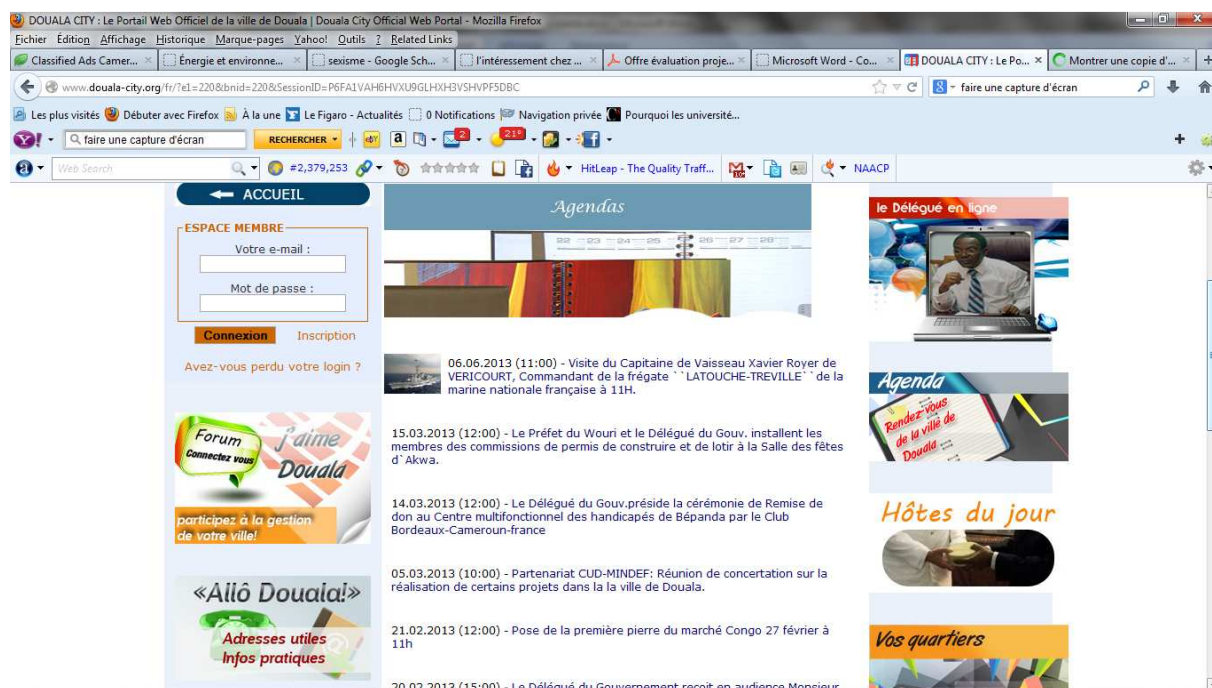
DOUALA CITY : Le Portail Web Officiel de la ville de Douala | Douala City Official Web Portal - Mozilla Firefox

Fichier Édition Affichage Historique Marque-pages Yahoo! Outils ? Related Links

Classified Ads Camer... | Énergie et environne... | sexisme - Google Sch... | l'intéressement chez ... | Offre évaluation proje... | Microsoft Word - Co... | DOUALA CITY : Le Po... | Montrer une copie d'...

www.douala-city.org/fr/?e1=220&bnid=220&SessionID=P6FA1VAH6HVXU9GLHXH3VSHVPF5DBC

faire une capture d'écran

Les plus visités | Débuter avec Firefox | À la une | Le Figaro - Actualités | 0 Notifications | Navigation privée | Pourquoi les université...

faire une capture d'écran | RECHERCHER | 2 | 21°

Web Search | #2,379,253 | HitLeap - The Quality Traff... | NAACP

ACCUEIL

ESPACE MEMBRE
Votre e-mail :
Mot de passe :
Connexion Inscription
Avez-vous perdu votre login ?

Forum
Connectez vous
J'aime Douala
participez à la gestion de votre ville!

«Allô Douala!»
Adresses utiles
Infos pratiques

Agendas

22 23 24 25 26 27 28

06.06.2013 (11:00) - Visite du Capitaine de Vaisseau Xavier Royer de VERICOURT, Commandant de la frégate ``LATOUCHE-TREVILLE`` de la marine nationale française à 11H.

15.03.2013 (12:00) - Le Préfet du Wouri et le Délégué du Gouv. installent les membres des commissions de permis de construire et de lotir à la Salle des fêtes d`Akwa.

14.03.2013 (12:00) - Le Délégué du Gouv.préside la cérémonie de Remise de don au Centre multifonctionnel des handicapés de Bépanda par le Club Bordeaux-Cameroun-france

05.03.2013 (10:00) - Partenariat CUD-MINDEF: Réunion de concertation sur la réalisation de certains projets dans la la ville de Douala.

21.02.2013 (12:00) - Pose de la première pierre du marché Congo 27 février à 11h

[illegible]

le Délégué en ligne

Agenda
Rendez-vous de la ville de Douala

Hôtes du jour

Vos quartiers